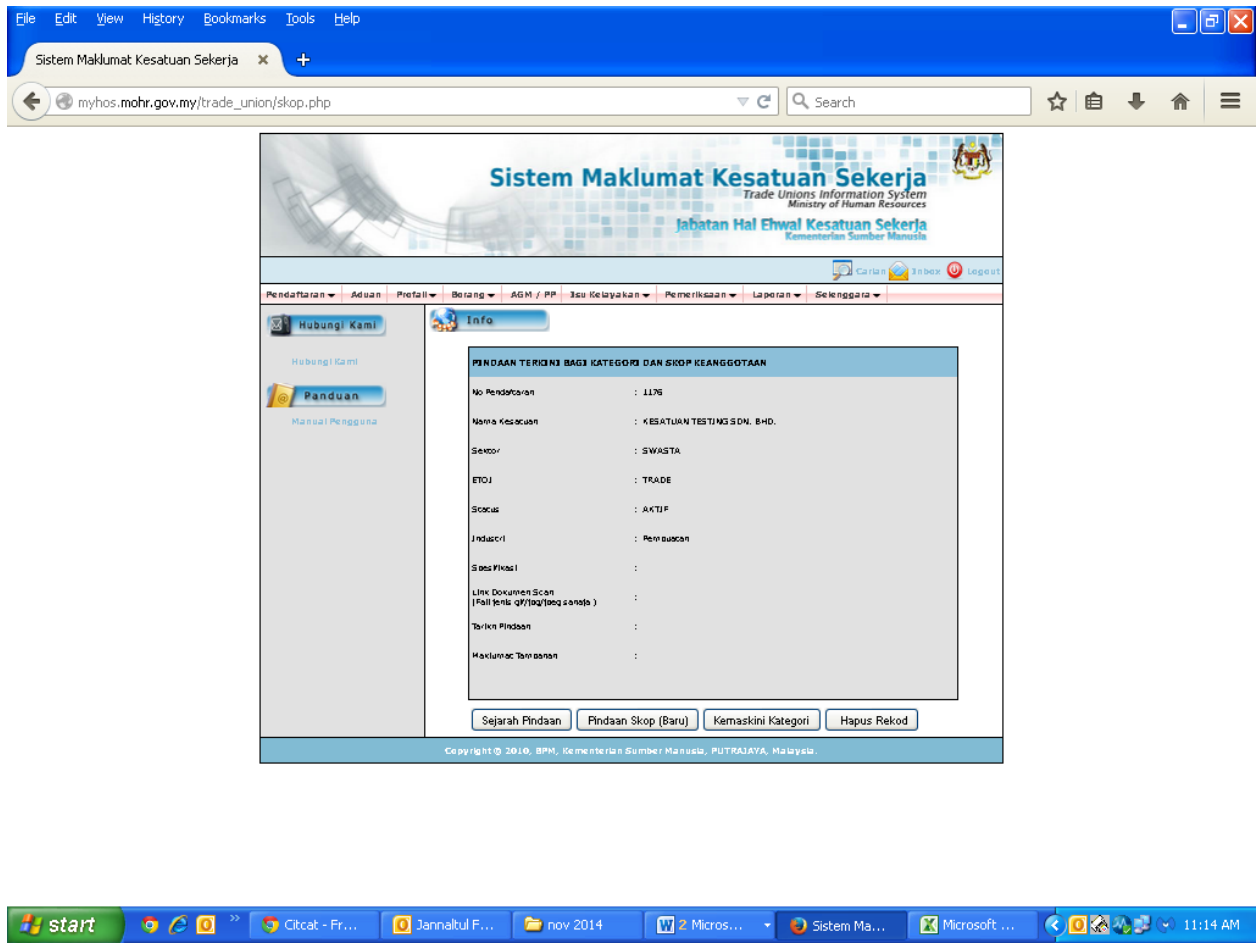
File Edit View History Bookmarks Tools Help

Sistem Maklumat Kesatuan Sekerja ×

myhos.mohr.gov.my/trade_union/skop.php

Search

Sistem Maklumat Kesatuan Sekerja
Trade Unions Information System
Ministry of Human Resources
Jabatan Hal Ehwal Kesatuan Sekerja
Kementerian Sumber Manusia

Carian Inbox Logout

Pendaftaran Aduan Profail Borang AGM / PP Isu Kelayakan Pemeriksaan Laporan Selenggara

Hubungi Kami
Hubungi Kami
Panduan
Manual Pengguna

Info

PINDAAN TERKINI BAGI KATEGORI DAN SKOP KEANGGOTAAN

| | |
|---|---|
| No Pendaftaran | : 1176 |
| Nama Kesatuan | : KESATUAN TESTING SDN. BHD. |
| Sektor | : SWASTA |
| ETOJ | : TRADE |
| Status | : AKTIF |
| Industri | : Pembuatan |
| Spesifikasi | : |
| Link Dokumen Scan (Fail jenis gif/jpg/jpeg sahaja ) | : |
| Tarikh Pindaan | : |
| Maklumat Tambahan | : |

Sejarah Pindaan | Pindaan Skop (Baru) | Kemaskini Kategori | Hapus Rekod

Copyright © 2010, BPM, Kementerian Sumber Manusia, PUTRAJAYA, Malaysia.

start | Citcat - Fr... | Jannaltul F... | nov 2014 | 2 Micros... | Sistem Ma... | Microsoft ... | 11:14 AM